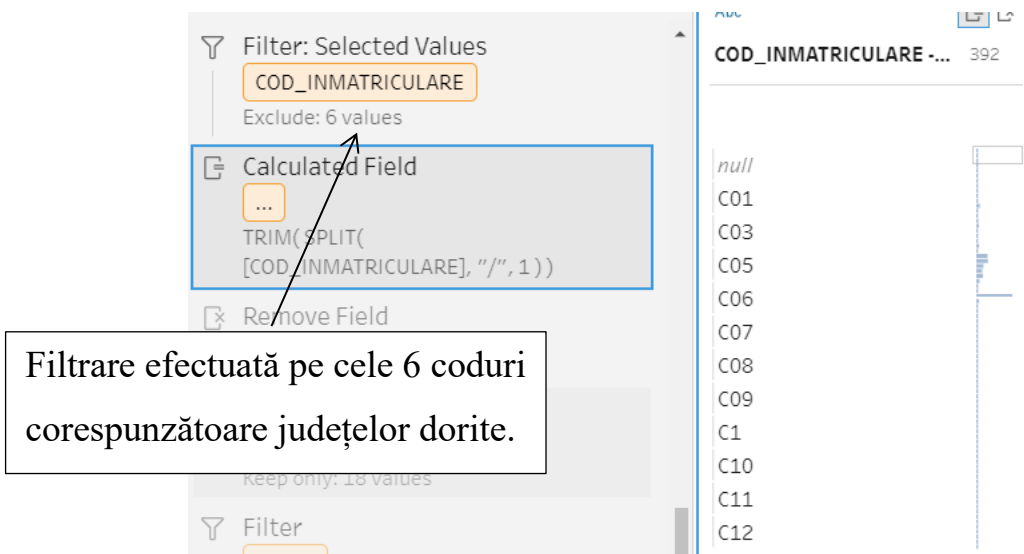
Filter: Selected Values
COD_INMATRICULARE
Exclude: 6 values

Calculated Field
...
TRIM( SPLIT( [COD_INMATRICULARE], "/", 1 ) )

Remove Field

Filtrare efectuată pe cele 6 coduri corespunzătoare județelor dorite.

Keep only: 18 values

Filter

Abc
COD_INMATRICULARE -... 392

null
C01
C03
C05
C06
C07
C08
C09
C1
C10
C11
C12